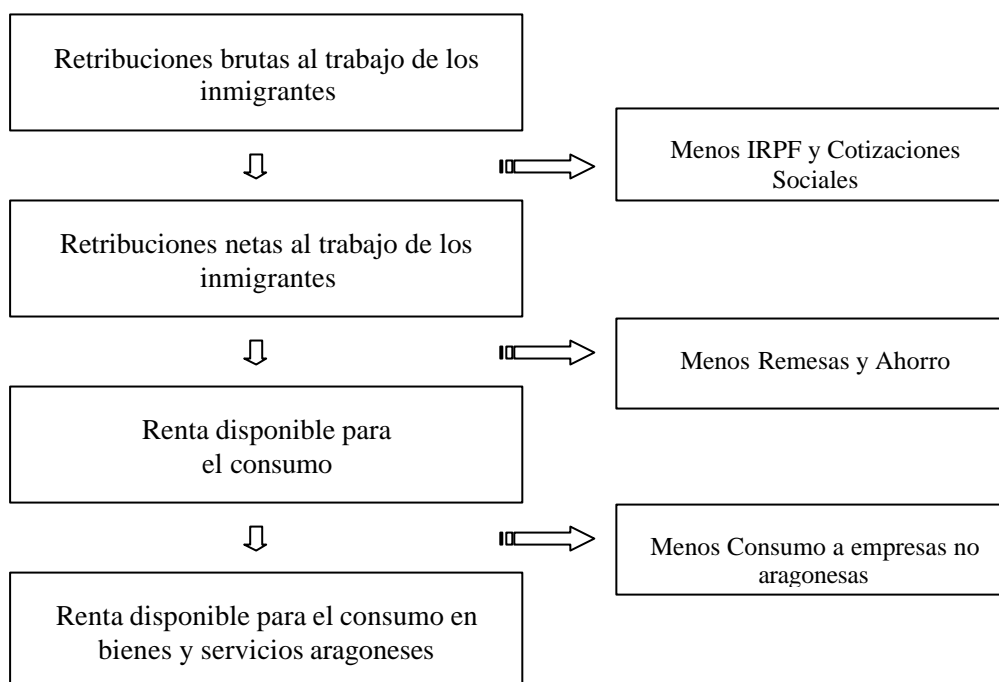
Retribuciones brutas al trabajo de los inmigrantes

Menos IRPF y Cotizaciones Sociales

Retribuciones netas al trabajo de los inmigrantes

Menos Remesas y Ahorro

Renta disponible para el consumo

Menos Consumo a empresas no aragonesas

Renta disponible para el consumo en bienes y servicios aragoneses